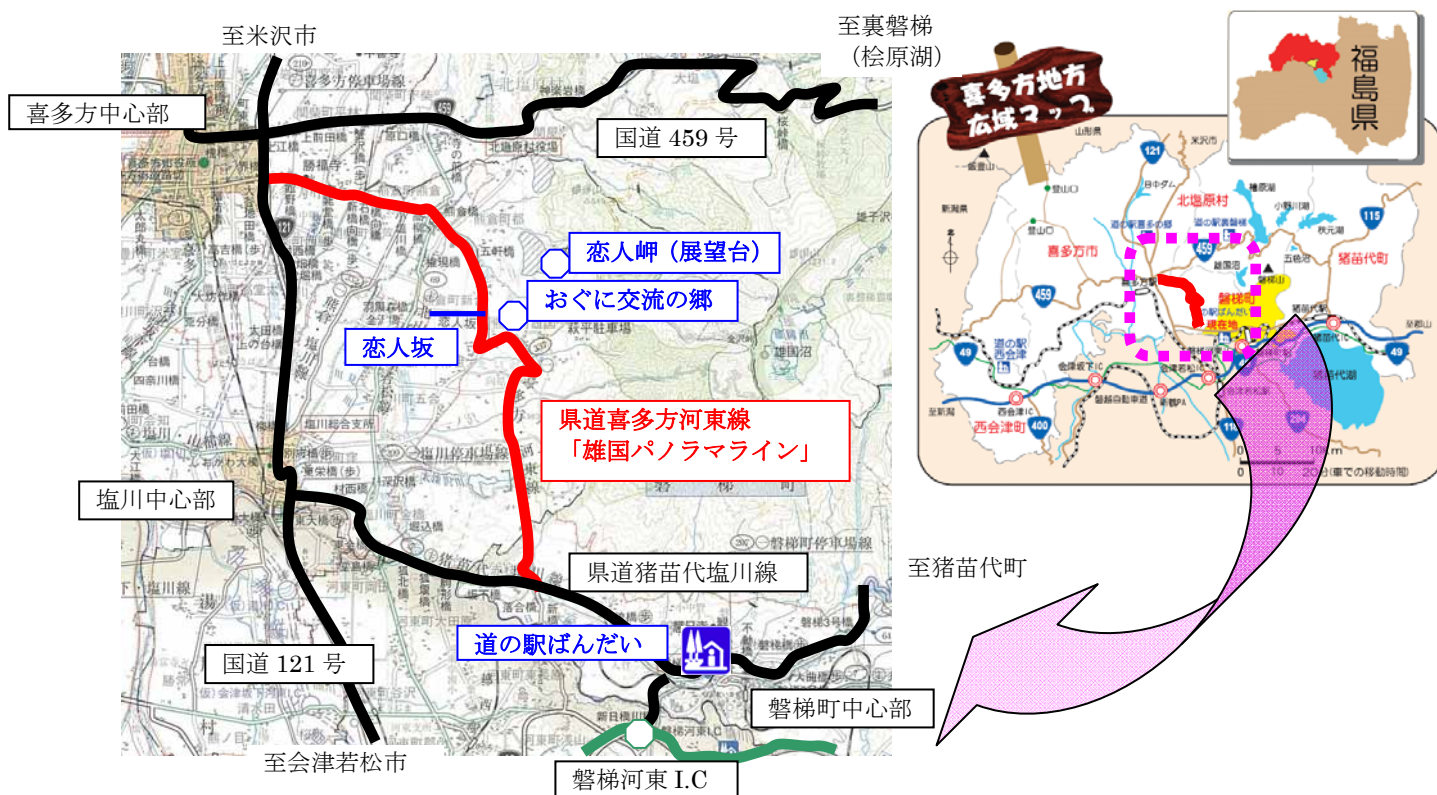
至米沢市

至裏磐梯
（桧原湖）

喜多方中心部

国道 459 号

恋人岬（展望台）

おぐに交流の郷

恋人坂

県道喜多方河東線
「雄国パノラマライン」

塩川中心部

県道猪苗代塩川線

至猪苗代町

道の駅ばんだい

国道 121 号

磐梯町中心部

至会津若松市

磐梯河東 I.C

喜多方地方広域マップ

福島県

北塩原村

喜多方市

猪苗代町

磐梯町

西会津町

道の駅西会津

現在地

121

459

115

49

400

0 5 10 km

20分（車での移動時間）